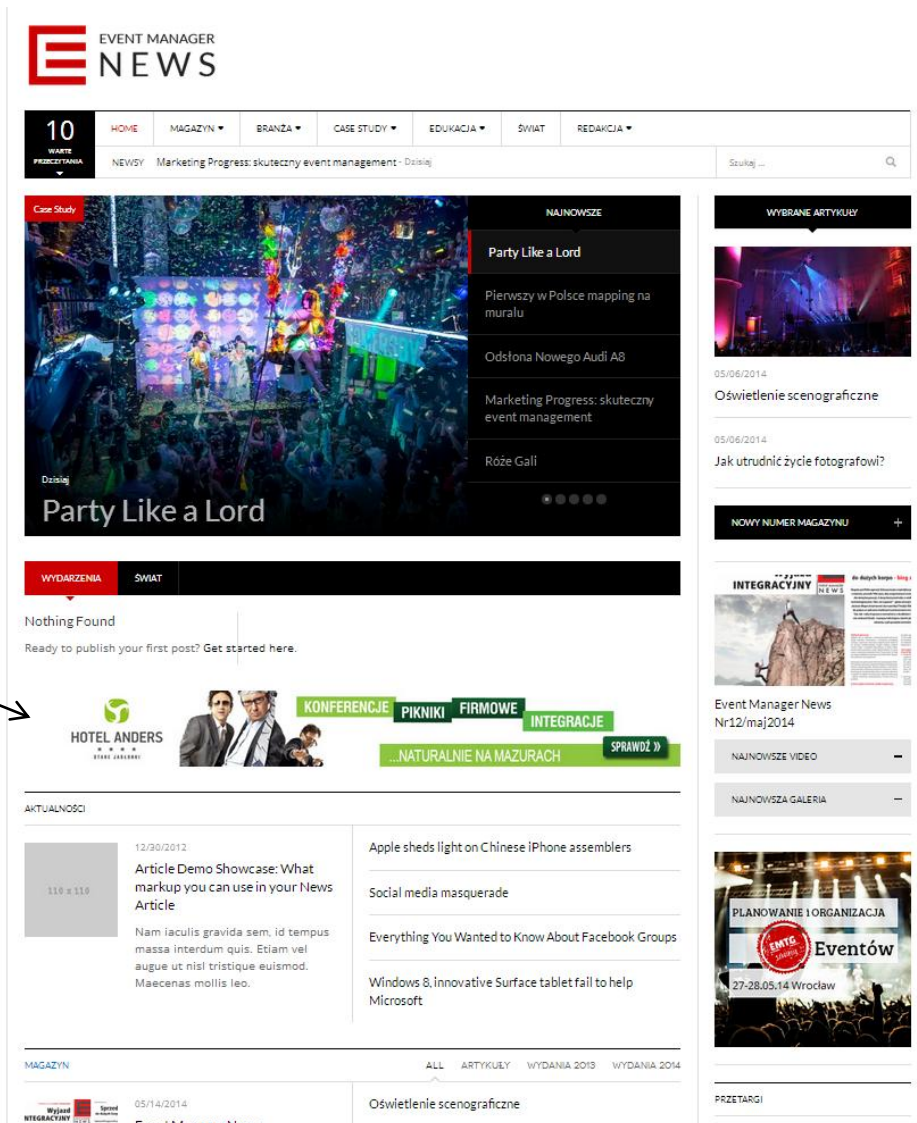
EVENT MANAGER
NEWS

10
WARTE PRZECZYTANIA

HOME | MAGAZYN | BRANŻA | CASE STUDY | EDUKACJA | ŚWIAT | REDAKCJA

NEWSY Marketing Progress: skuteczny event management - Dzisiaj

Szukaj ...

Case Study

Dzisiaj
Party Like a Lord

NAJNOWSZE
Party Like a Lord
Pierwszy w Polsce mapping na muralu
Odsłona Nowego Audi A8
Marketing Progress: skuteczny event management
Róże Gali

WYBRANE ARTYKUŁY
05/06/2014
Oświetlenie scenograficzne
05/06/2014
Jak utrudnić życie fotografowi?

NOWY NUMER MAGAZYNU +

INTEGRACYJNY
Event Manager News Nr12/maj2014

NAJNOWSZE VIDEO −
NAJNOWSZA GALERIA −

PLANOWANIE I ORGANIZACJA
EMTG
Eventów
27-28.05.14 Wrocław

PRZETARGI

WYDARZENIA | ŚWIAT

Nothing Found
Ready to publish your first post? Get started here.

HOTEL ANDERS
KONFERENCJE PIKNIKI FIRMOWE INTEGRACJE
...NATURALNIE NA MAZURACH
SPRAWDŹ »

AKTUALNOŚCI

110 x 110
12/30/2012
Article Demo Showcase: What markup you can use in your News Article
Nam iaculis gravida sem, id tempus massa interdum quis. Etiam vel augue ut nisl tristique euismod. Maecenas mollis leo.

Apple sheds light on Chinese iPhone assemblers
Social media masquerade
Everything You Wanted to Know About Facebook Groups
Windows 8, innovative Surface tablet fail to help Microsoft

MAGAZYN
ALL ARTYKUŁY WYDANIA 2013 WYDANIA 2014

Wyjazd INTEGRACYJNY
05/14/2014
Oświetlenie scenograficzne